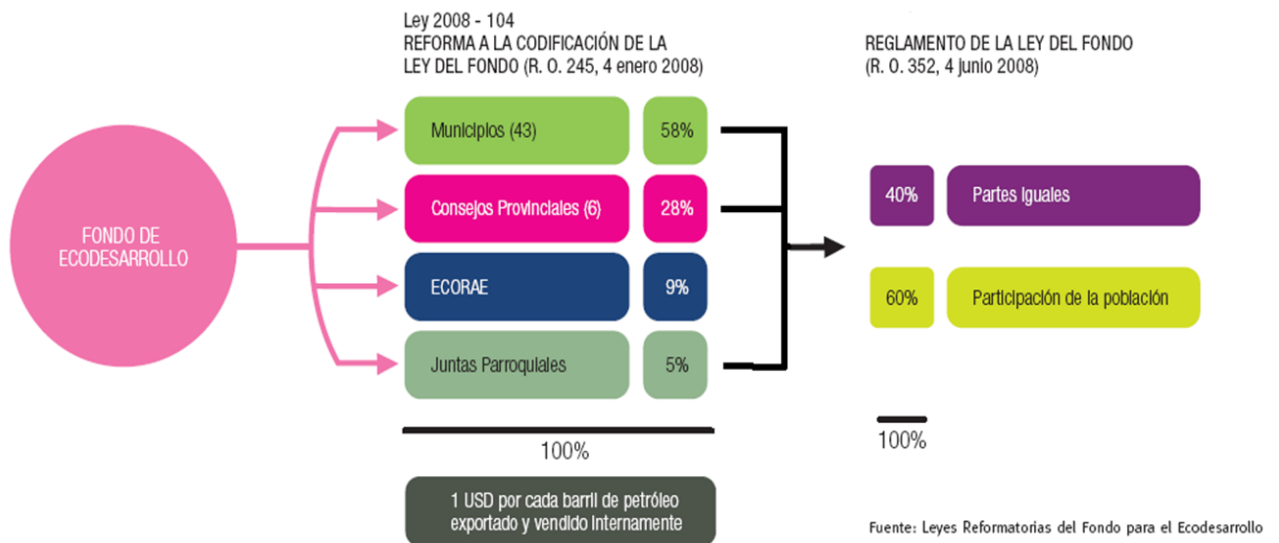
Ley 2008 - 104
REFORMA A LA CODIFICACIÓN DE LA LEY DEL FONDO (R. O. 245, 4 enero 2008)

REGLAMENTO DE LA LEY DEL FONDO (R. O. 352, 4 junio 2008)

FONDO DE ECODESARROLLO

Municipios (43) 58%

Consejos Provinciales (6) 28%

ECORAE 9%

Juntas Parroquiales 5%

100%

1 USD por cada barril de petróleo exportado y vendido internamente

40% Partes iguales

60% Participación de la población

100%

Fuente: Leyes Reformatorias del Fondo para el Ecodesarrollo